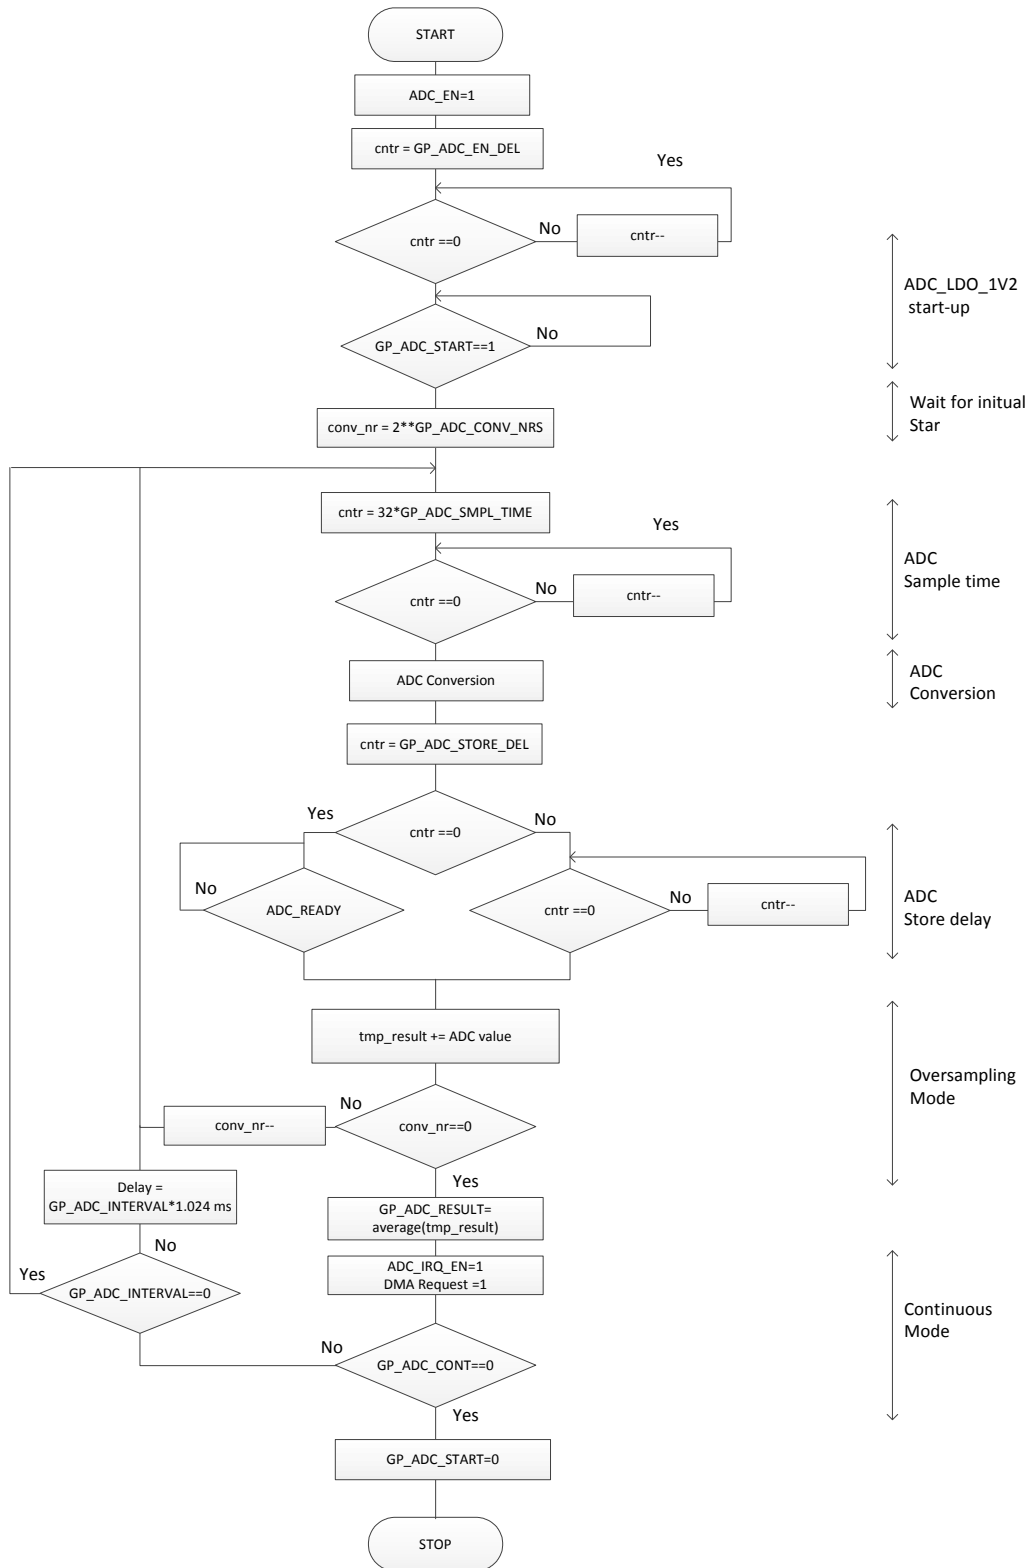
START

ADC_EN=1

cntr = GP_ADC_EN_DEL

Yes

cntr ==0

No

cntr--

ADC_LDO_1V2 start-up

GP_ADC_START==1

No

Wait for initual Star

conv_nr = 2**GP_ADC_CONV_NRS

cntr = 32*GP_ADC_SMPL_TIME

Yes

cntr ==0

No

cntr--

ADC Sample time

ADC Conversion

ADC Conversion

cntr = GP_ADC_STORE_DEL

Yes

cntr ==0

No

No

ADC_READY

cntr ==0

No

cntr--

ADC Store delay

tmp_result += ADC value

Oversampling Mode

conv_nr--

No

conv_nr==0

Yes

Delay = GP_ADC_INTERVAL*1.024 ms

GP_ADC_RESULT= average(tmp_result)

No

ADC_IRQ_EN=1 DMA Request =1

Yes

GP_ADC_INTERVAL==0

Continuous Mode

No

GP_ADC_CONT==0

Yes

GP_ADC_START=0

STOP